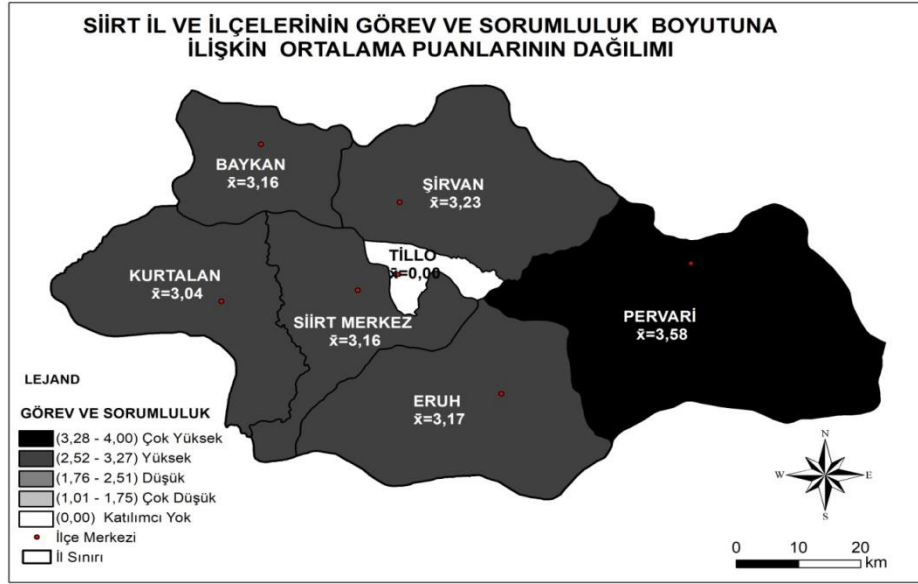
SİİRT İL VE İLÇELERİNİN GÖREV VE SORUMLULUK BOYUTUNA İLİŞKİN ORTALAMA PUANLARININ DAĞILIMI

BAYKAN
$\bar{x}$=3,16

ŞİRVAN
$\bar{x}$=3,23

TİLLO
$\bar{x}$=0,00

KURTALAN
$\bar{x}$=3,04

SİİRT MERKEZ
$\bar{x}$=3,16

PERVARİ
$\bar{x}$=3,58

ERUH
$\bar{x}$=3,17

LEJAND

GÖREV VE SORUMLULUK
(3,28 - 4,00) Çok Yüksek
(2,52 - 3,27) Yüksek
(1,76 - 2,51) Düşük
(1,01 - 1,75) Çok Düşük
(0,00) Katılımcı Yok
İlçe Merkezi
İl Sınırı

N
W E
S

0 10 20
km